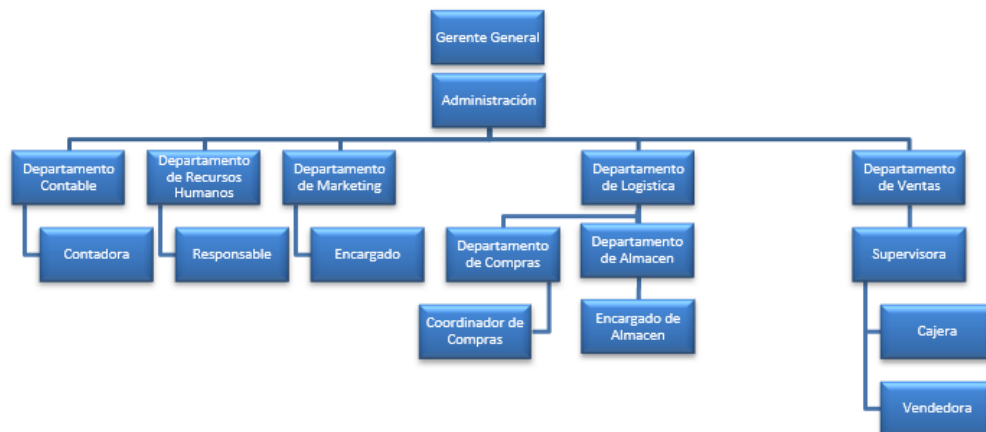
Gerente General

Administración

Departamento Contable

Contadora

Departamento de Recursos Humanos

Responsable

Departamento de Marketing

Encargado

Departamento de Logistica

Departamento de Compras

Coordinador de Compras

Departamento de Almacen

Encargado de Almacen

Departamento de Ventas

Supervisora

Cajera

Vendedora